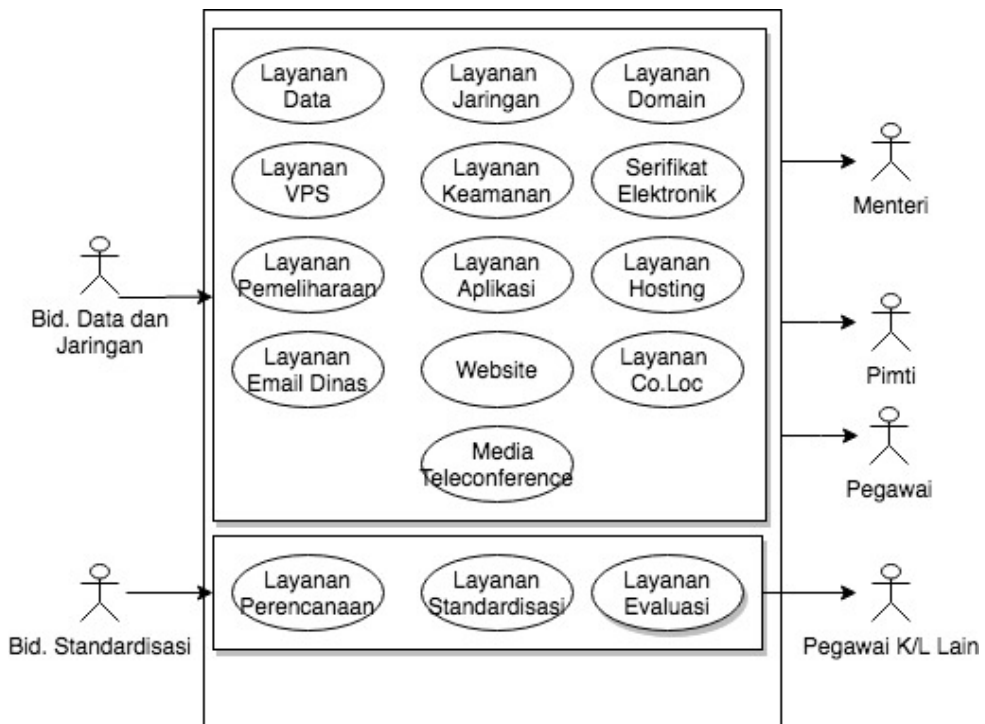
Layanan Data

Layanan Jaringan

Layanan Domain

Layanan VPS

Layanan Keamanan

Serifikat Elektronik

Layanan Pemeliharaan

Layanan Aplikasi

Layanan Hosting

Layanan Email Dinas

Website

Layanan Co.Loc

Media Teleconference

Layanan Perencanaan

Layanan Standardisasi

Layanan Evaluasi

Bid. Data dan Jaringan

Bid. Standardisasi

Menteri

Pimti

Pegawai

Pegawai K/L Lain